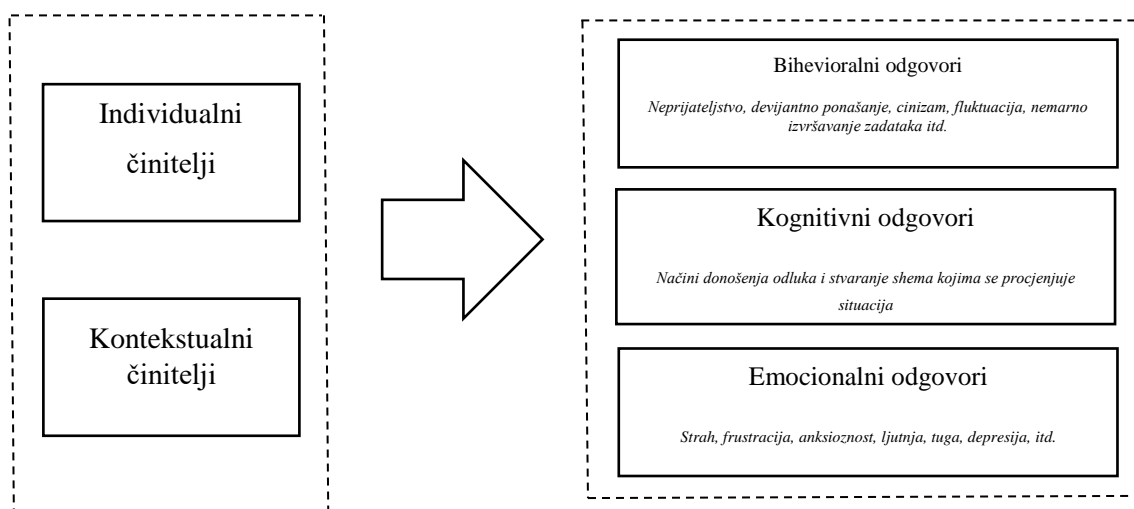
Individualni činitelji

Kontekstualni činitelji

Bihevioralni odgovori

Neprijateljstvo, devijantno ponašanje, cinizam, fluktuacija, nemarno izvršavanje zadataka itd.

Kognitivni odgovori

Načini donošenja odluka i stvaranje shema kojima se procjenjuje situacija

Emocionalni odgovori

Strah, frustracija, anksioznost, ljutnja, tuga, depresija, itd.